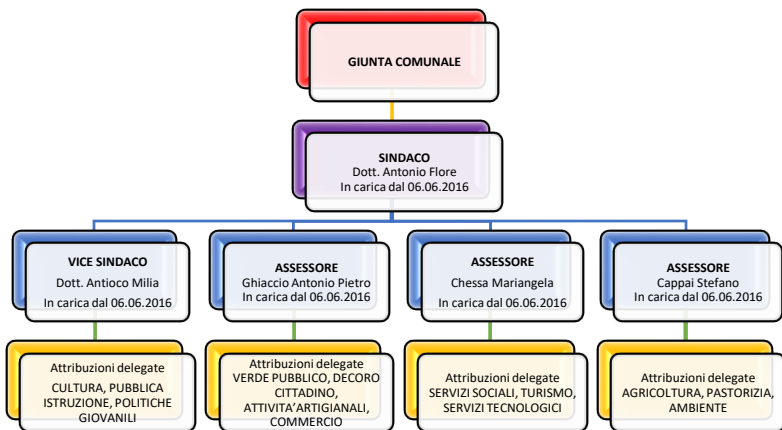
GIUNTA COMUNALE

SINDACO
Dott. Antonio Flore
In carica dal 06.06.2016

VICE SINDACO
Dott. Antioco Milia
In carica dal 06.06.2016

Attribuzioni delegate
CULTURA, PUBBLICA ISTRUZIONE, POLITICHE GIOVANILI

ASSESSORE
Ghiaccio Antonio Pietro
In carica dal 06.06.2016

Attribuzioni delegate
VERDE PUBBLICO, DECORO CITTADINO, ATTIVITA'ARTIGIANALI, COMMERCIO

ASSESSORE
Chessa Mariangela
In carica dal 06.06.2016

Attribuzioni delegate
SERVIZI SOCIALI, TURISMO, SERVIZI TECNOLOGICI

ASSESSORE
Cappai Stefano
In carica dal 06.06.2016

Attribuzioni delegate
AGRICOLTURA, PASTORIZIA, AMBIENTE